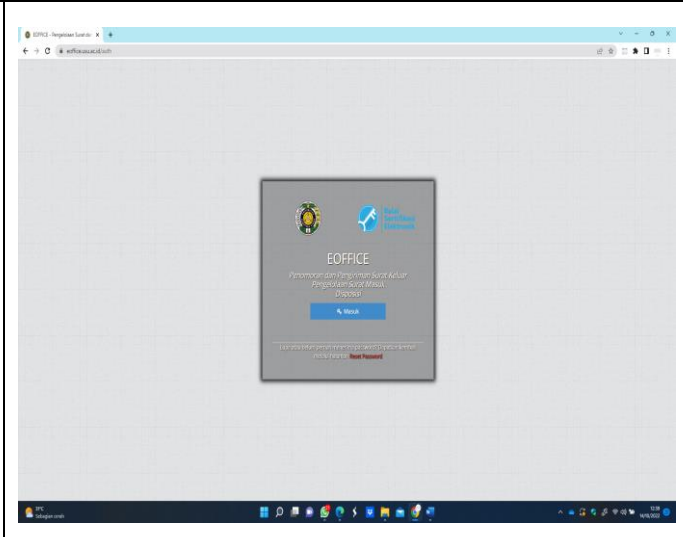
EOFFICE - Pengelolaan Surat dan ×

eoffice.usu.ac.id/auth

Balai Sertifikasi Elektronik

EOFFICE

Penomoran dan Pengiriman Surat Keluar
Pengelolaan Surat Masuk
Disposisi

Masuk

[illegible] Reset Password

31°C
Sebagian cerah

12:18
14/10/2022